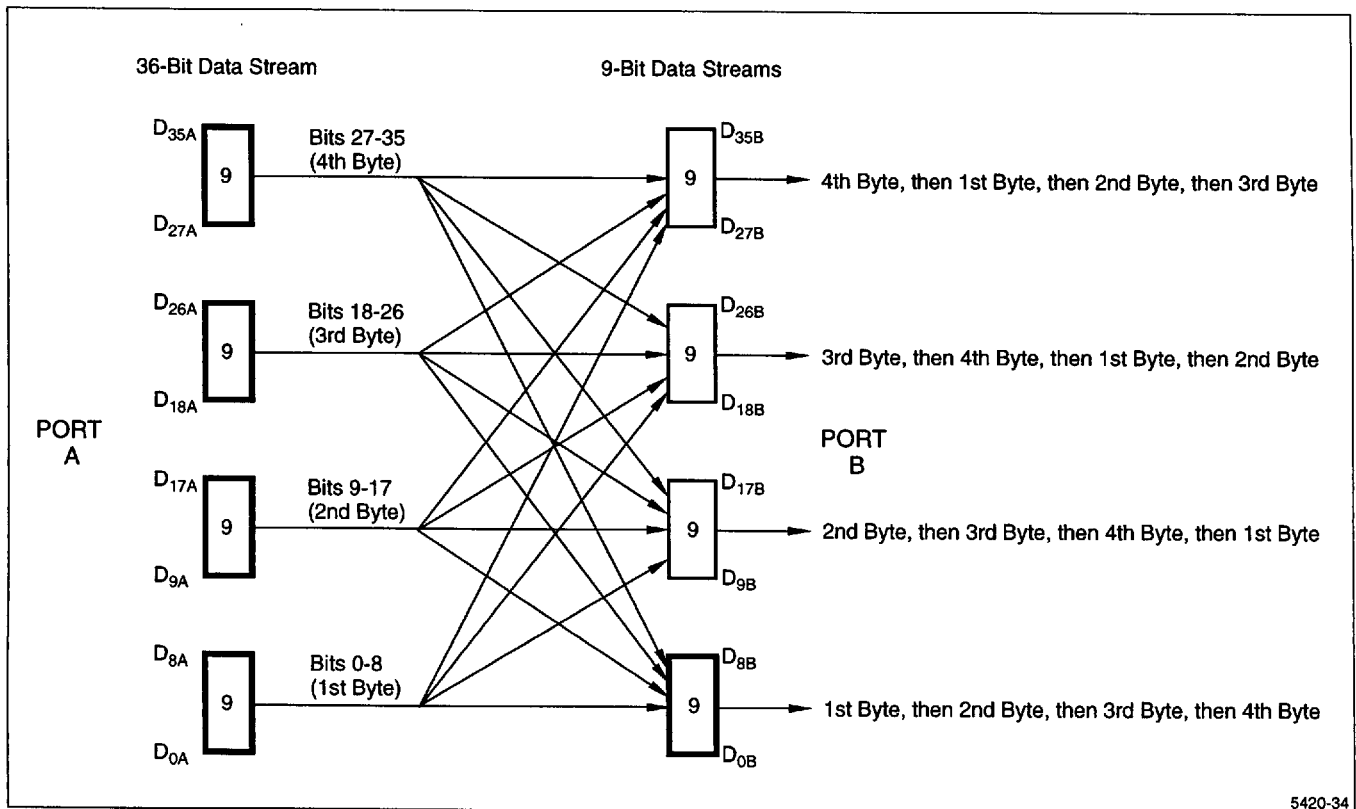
36-Bit Data Stream

9-Bit Data Streams

PORT A

$D_{35A}$
9
$D_{27A}$
Bits 27-35 (4th Byte)

$D_{26A}$
9
$D_{18A}$
Bits 18-26 (3rd Byte)

$D_{17A}$
9
$D_{9A}$
Bits 9-17 (2nd Byte)

$D_{8A}$
9
$D_{0A}$
Bits 0-8 (1st Byte)

PORT B

$D_{35B}$
9
$D_{27B}$
4th Byte, then 1st Byte, then 2nd Byte, then 3rd Byte

$D_{26B}$
9
$D_{18B}$
3rd Byte, then 4th Byte, then 1st Byte, then 2nd Byte

$D_{17B}$
9
$D_{9B}$
2nd Byte, then 3rd Byte, then 4th Byte, then 1st Byte

$D_{8B}$
9
$D_{0B}$
1st Byte, then 2nd Byte, then 3rd Byte, then 4th Byte

5420-34